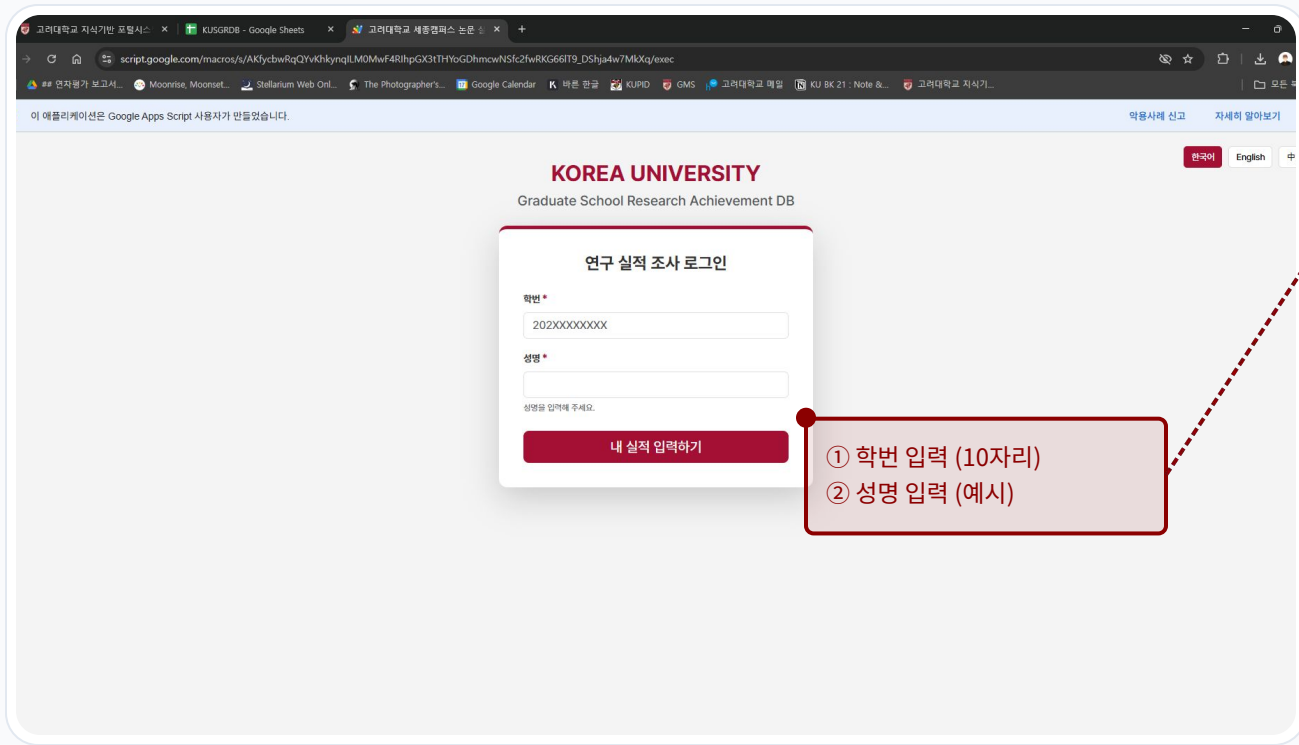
고려대학교 지식기반 포털시스 × KUSGRDB - Google Sheets × 고려대학교 세종캠퍼스 논문 × +

script.google.com/macros/s/AKfycbwRqQYvKhkynqlLM0MwF4RlhpGX3tTHYoGDhmcwNSfc2fwRKG66lT9_DShja4w7MkXq/exec

## 연차평가 보고서... Moonrise, Moonset... Stellarium Web Onl... The Photographer's... Google Calendar 바른 한글 KUPID GMS 고려대학교 메일 KU BK 21 : Note &... 고려대학교 지식기... 모든 북

이 애플리케이션은 Google Apps Script 사용자가 만들었습니다.

악용사례 신고 자세히 알아보기

한국어 English 中

KOREA UNIVERSITY

Graduate School Research Achievement DB

연구 실적 조사 로그인

학번 *

202XXXXXXXX

성명 *

성명을 입력해 주세요.

내 실적 입력하기

① 학번 입력 (10자리)
② 성명 입력 (예시)